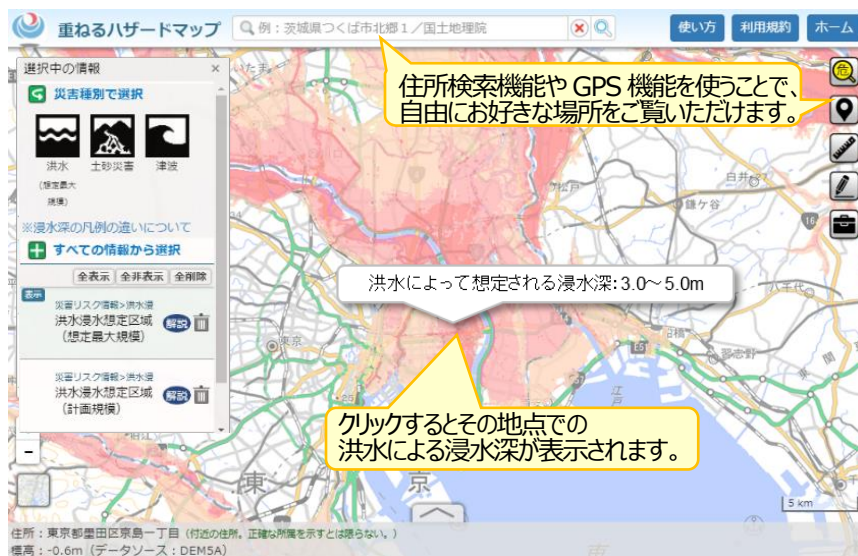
重ねるハザードマップ

例：茨城県つくば市北郷１／国土地理院

使い方

利用規約

ホーム

住所検索機能や GPS 機能を使うことで、自由にお好きな場所をご覧いただけます。

選択中の情報

×

災害種別で選択

洪水

(想定最大規模)

土砂災害

津波

※浸水深の凡例の違いについて

すべての情報から選択

全表示

全非表示

全削除

表示

災害リスク情報＞洪水

洪水浸水想定区域（想定最大規模）

解説

災害リスク情報＞洪水

洪水浸水想定区域（計画規模）

解説

洪水によって想定される浸水深：3.0～5.0m

クリックするとその地点での洪水による浸水深が表示されます。

-

東京

白井

鎌ケ谷

松戸

八千代

習志野

江戸

東

京

5 km

住所：東京都墨田区京島一丁目（付近の住所。正確な所属を示すとは限らない。）

標高：-0.6m（データソース：DEM5A）